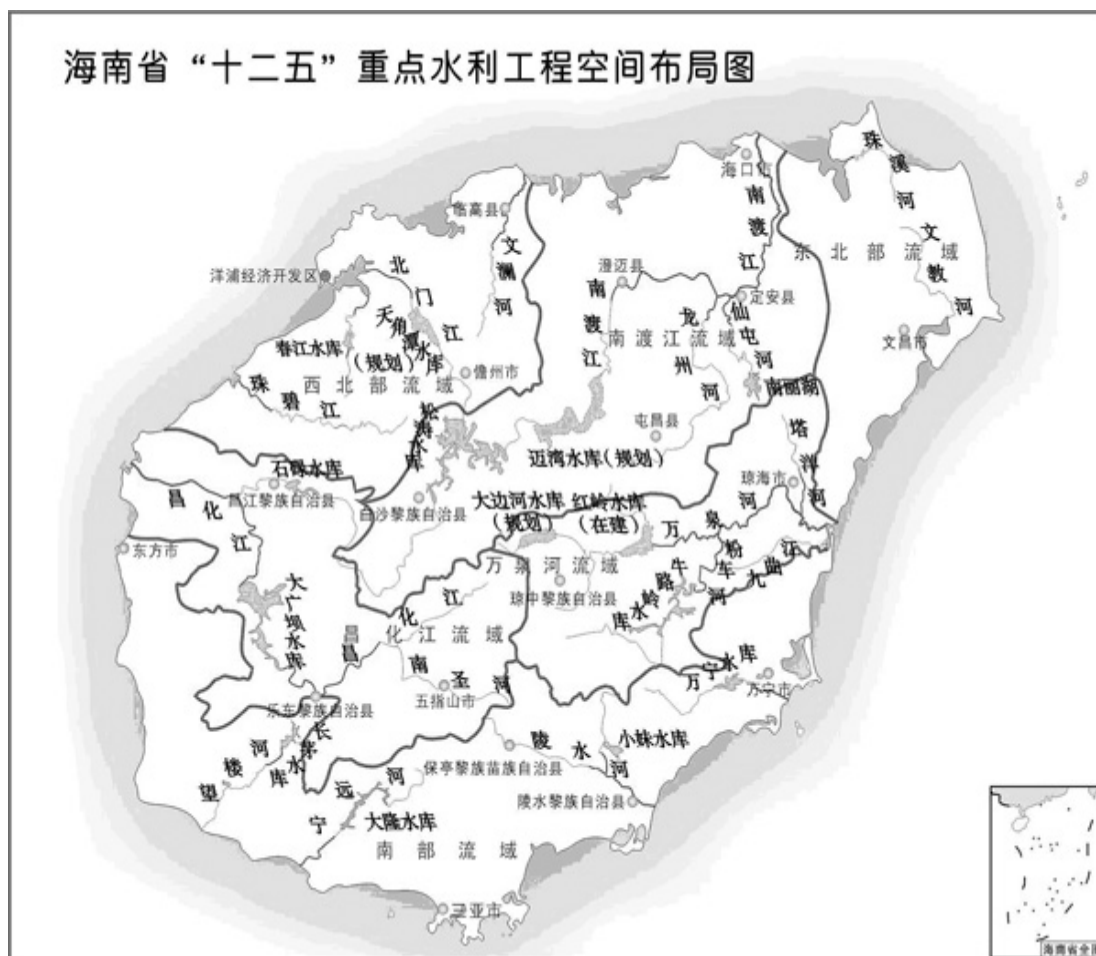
海南省“十二五”重点水利工程空间布局图

珠溪河
文教河
东北部流域
海口市
南渡江
定安县
文昌市
临高县
文澜河
洋浦经济开发区
北门江
天角潭水库（规划）
春江水库
儋州市
珠碧江
西北部流域
松涛水库
澄迈县
南渡江
南渡江流域
龙州河
仙屯河
南丽湖
屯昌县
塔洋河
迈湾水库（规划）
琼海市
石碌水库
昌化江
昌江黎族自治县
白沙黎族自治县
大边河水库（规划）
红岭水库（在建）
万泉河
东方市
万泉河流域
琼中黎族自治县
牛路岭水库
九曲江
枌车河
大广坝水库
昌化江流域
昌化江
南圣河
五指山市
万宁水库
万宁市
乐东黎族自治县
长茅水库
望楼河
陵水河
小妹水库
保亭黎族苗族自治县
陵水黎族自治县
宁远河
大隆水库
南部流域
三亚市
海南省全图